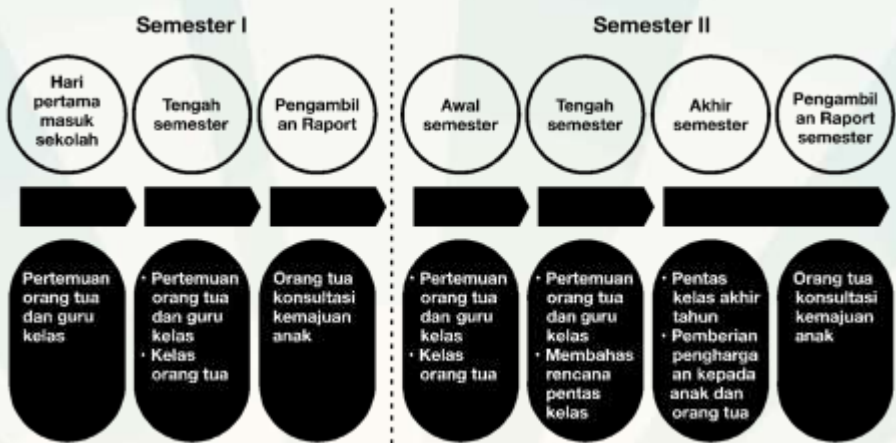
Semester I

Semester II

Hari pertama masuk sekolah

Tengah semester

Pengambilan Raport

Awal semester

Tengah semester

Akhir semester

Pengambilan Raport semester

Pertemuan orang tua dan guru kelas

• Pertemuan orang tua dan guru kelas
• Kelas orang tua

Orang tua konsultasi kemajuan anak

• Pertemuan orang tua dan guru kelas
• Kelas orang tua

• Pertemuan orang tua dan guru kelas
• Membahas rencana pentas kelas

• Pentas kelas akhir tahun
• Pemberian penghargaan kepada anak dan orang tua

Orang tua konsultasi kemajuan anak